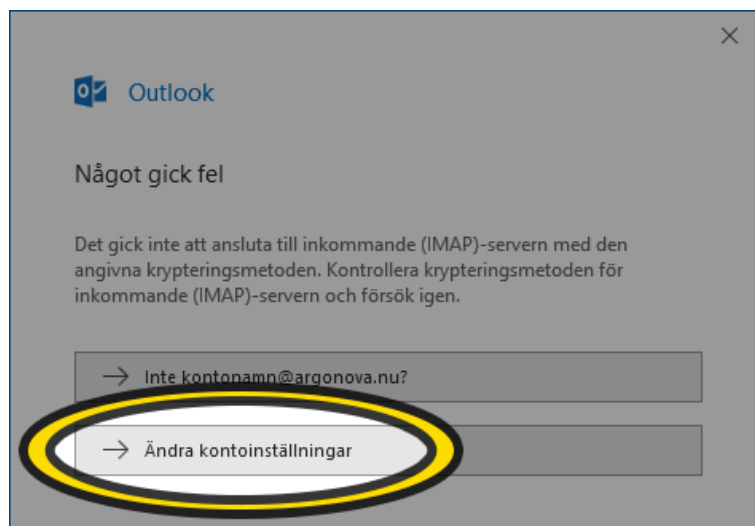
×

Outlook

Något gick fel

Det gick inte att ansluta till inkommande (IMAP)-servern med den angivna krypteringsmetoden. Kontrollera krypteringsmetoden för inkommande (IMAP)-servern och försök igen.

→ Inte kontonamn@argonova.nu?

→ Ändra kontoinställningar